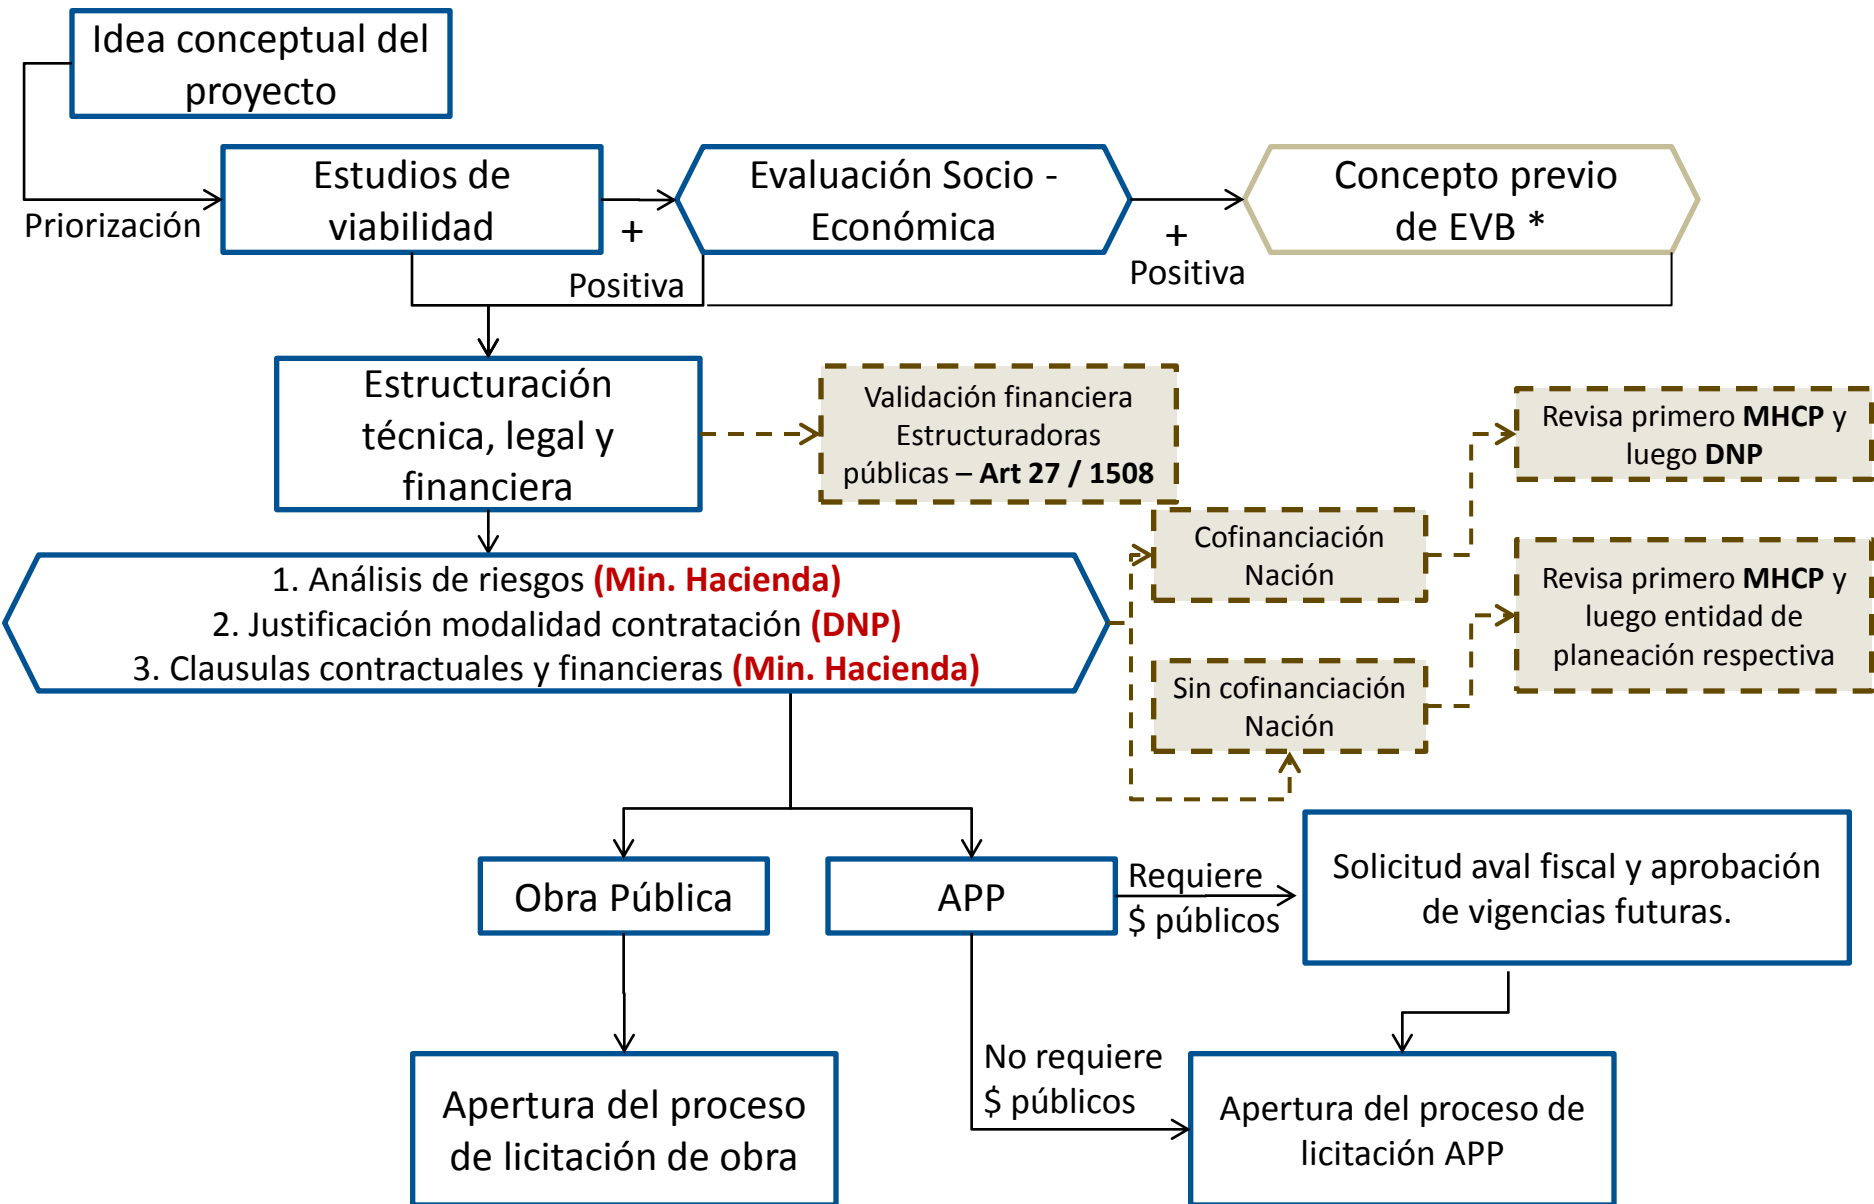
Idea conceptual del proyecto

Priorización

Estudios de viabilidad

+

Positiva

Evaluación Socio - Económica

+

Positiva

Concepto previo de EVB *

Estructuración técnica, legal y financiera

Validación financiera Estructuradoras públicas – **Art 27 / 1508**

Revisa primero **MHCP** y luego **DNP**

Cofinanciación Nación

Revisa primero **MHCP** y luego entidad de planeación respectiva

Sin cofinanciación Nación

1. Análisis de riesgos **(Min. Hacienda)**
2. Justificación modalidad contratación **(DNP)**
3. Clausulas contractuales y financieras **(Min. Hacienda)**

Obra Pública

APP

Requiere $ públicos

Solicitud aval fiscal y aprobación de vigencias futuras.

No requiere $ públicos

Apertura del proceso de licitación de obra

Apertura del proceso de licitación APP